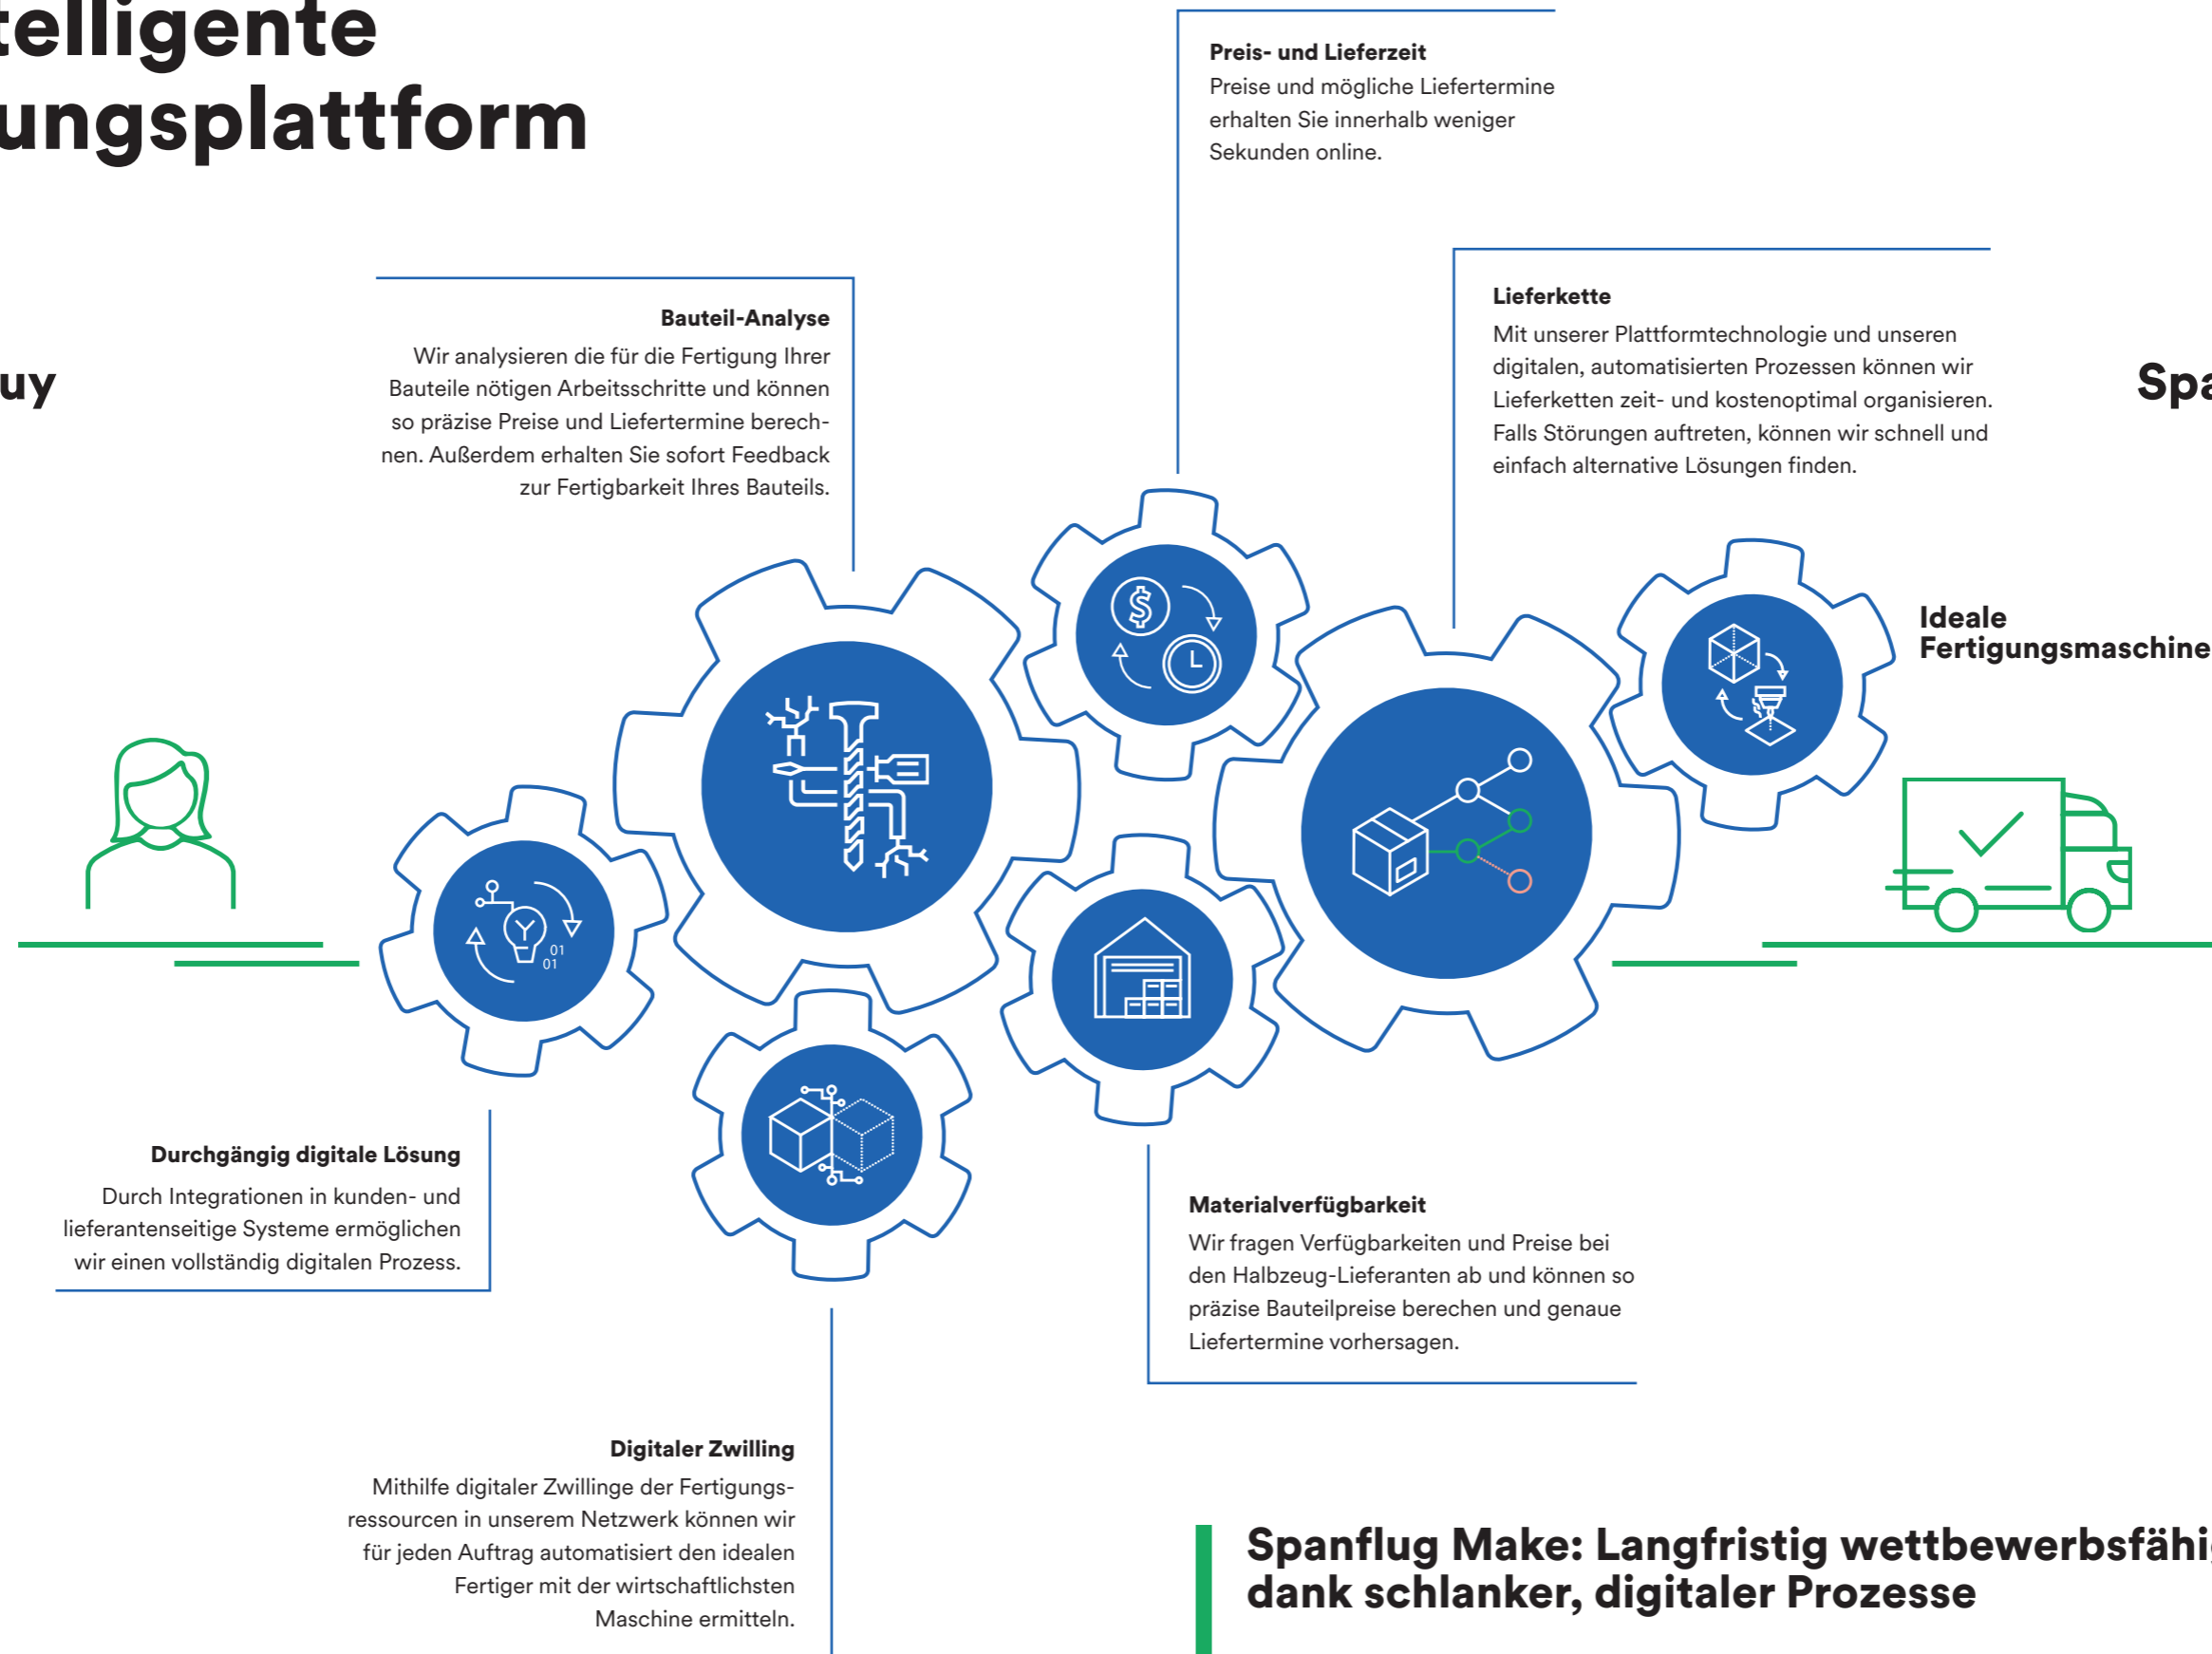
telligente
ungsplattform

uy

Preis- und Lieferzeit
Preise und mögliche Liefertermine erhalten Sie innerhalb weniger Sekunden online.

Bauteil-Analyse
Wir analysieren die für die Fertigung Ihrer Bauteile nötigen Arbeitsschritte und können so präzise Preise und Liefertermine berechnen. Außerdem erhalten Sie sofort Feedback zur Fertigbarkeit Ihres Bauteils.

Lieferkette
Mit unserer Plattformtechnologie und unseren digitalen, automatisierten Prozessen können wir Lieferketten zeit- und kostenoptimal organisieren. Falls Störungen auftreten, können wir schnell und einfach alternative Lösungen finden.

Spa

Ideale Fertigungsmaschine

01
01

Durchgängig digitale Lösung
Durch Integrationen in kunden- und lieferantenseitige Systeme ermöglichen wir einen vollständig digitalen Prozess.

Materialverfügbarkeit
Wir fragen Verfügbarkeiten und Preise bei den Halbzeug-Lieferanten ab und können so präzise Bauteilpreise berechen und genaue Liefertermine vorhersagen.

Digitaler Zwilling
Mithilfe digitaler Zwillinge der Fertigungsressourcen in unserem Netzwerk können wir für jeden Auftrag automatisiert den idealen Fertiger mit der wirtschaftlichsten Maschine ermitteln.

Spanflug Make: Langfristig wettbewerbsfähi
dank schlanker, digitaler Prozesse